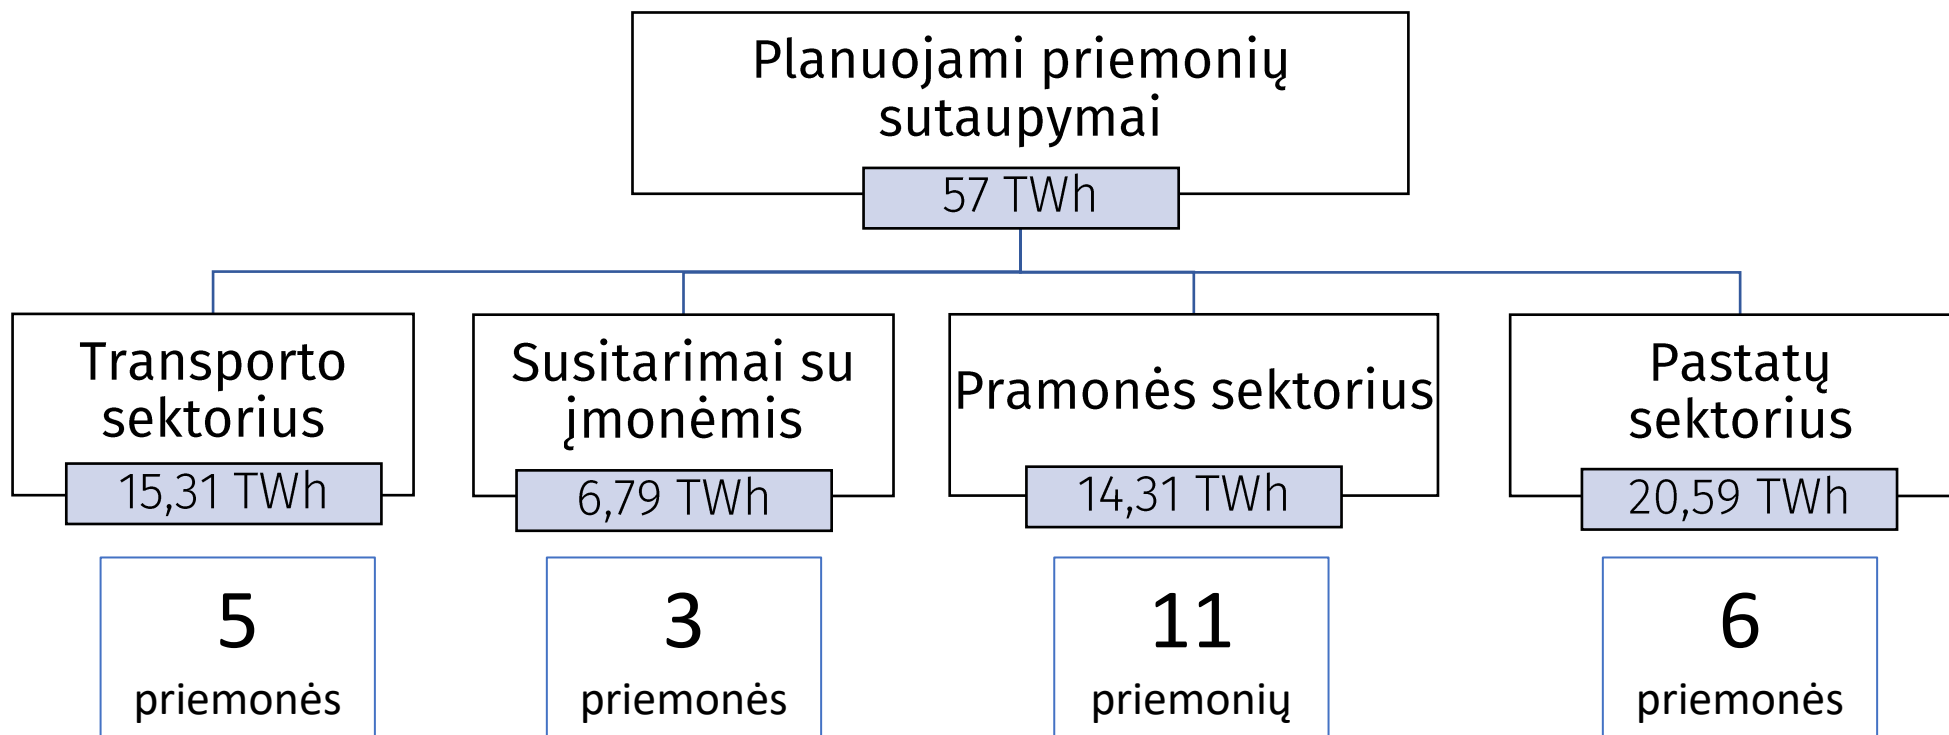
Planuojami priemonių sutaupymai

57 TWh

Transporto sektorius

15,31 TWh

5

priemonės

Susitarimai su įmonėmis

6,79 TWh

3

priemonės

Pramonės sektorius

14,31 TWh

11

priemonių

Pastatų sektorius

20,59 TWh

6

priemonės